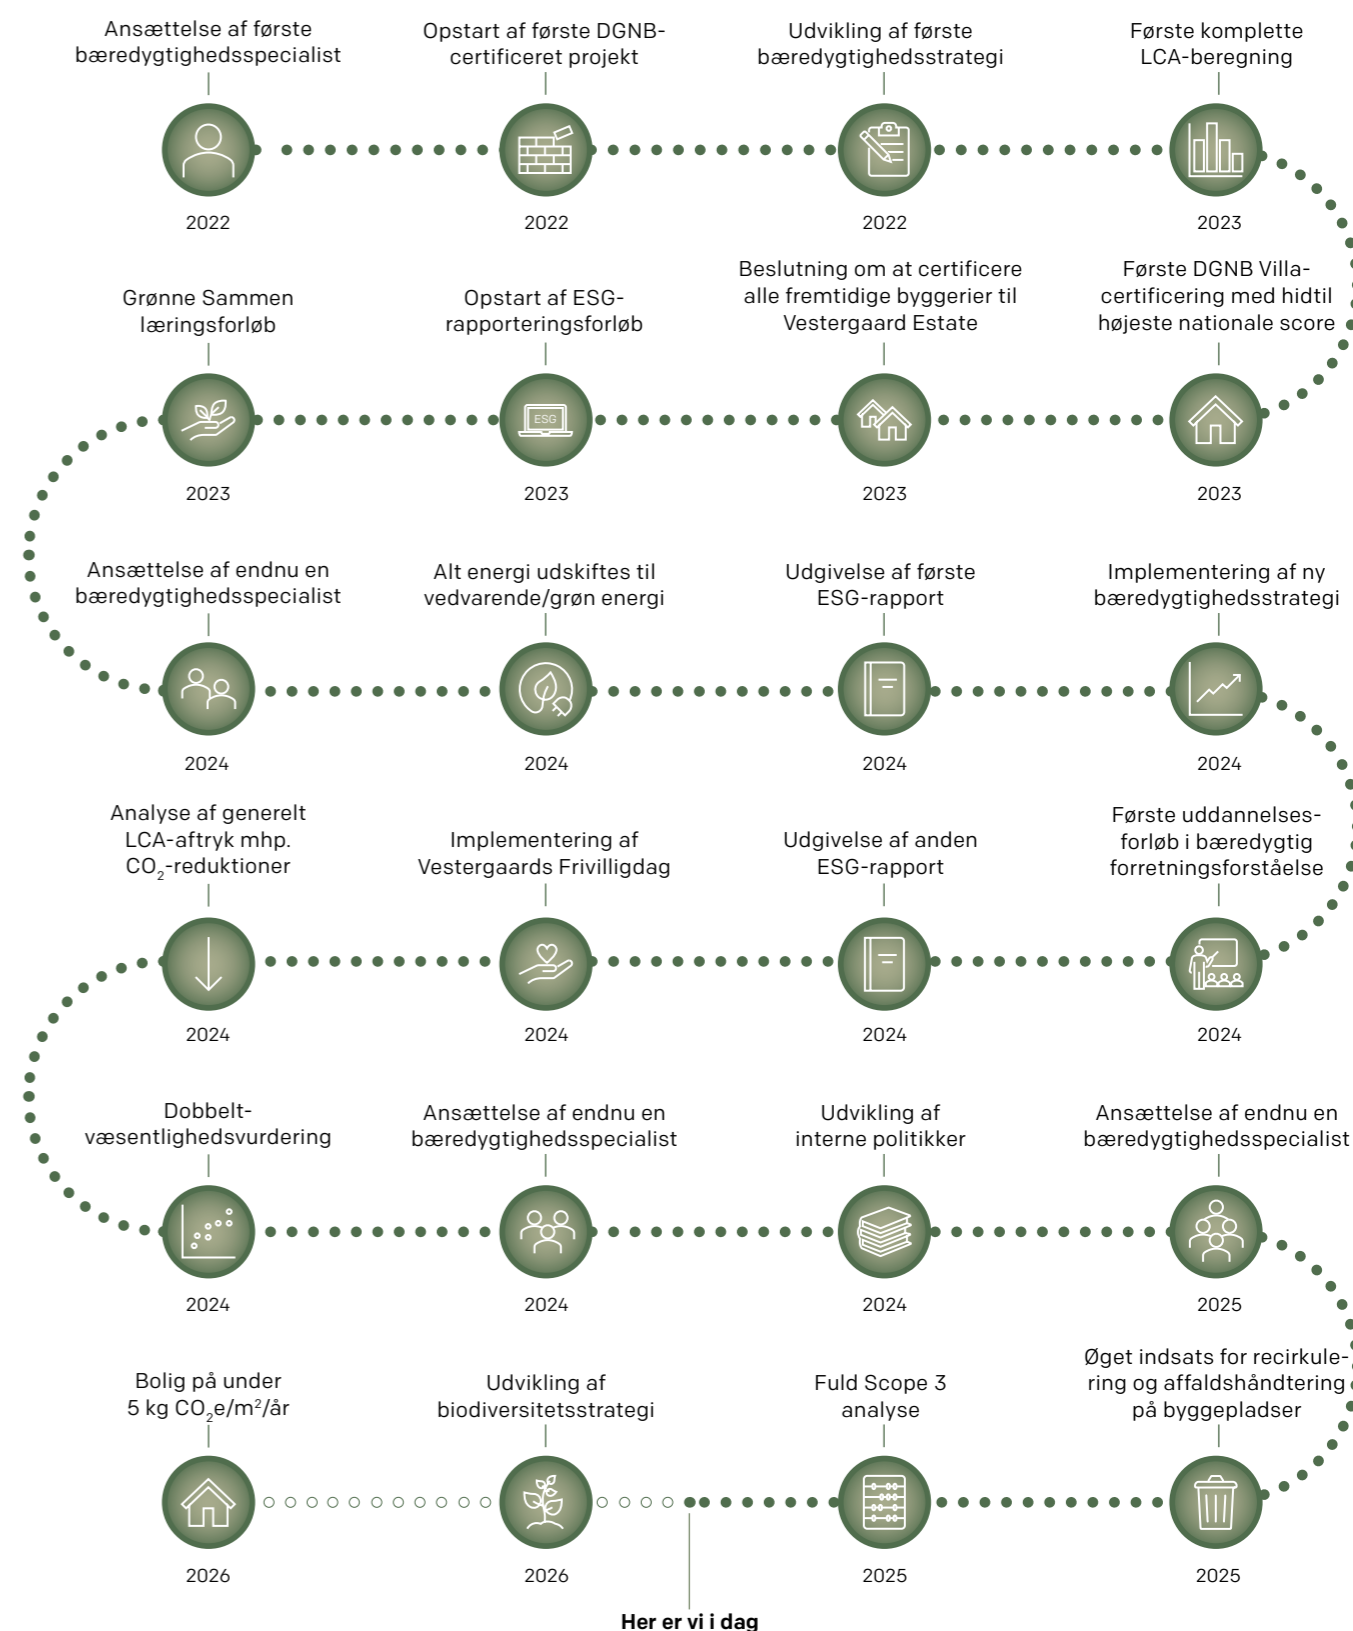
Ansættelse af første bæredygtighedsspecialist
2022

Opstart af første DGNB-certificeret projekt
2022

Udvikling af første bæredygtighedsstrategi
2022

Første komplette LCA-beregning
2023

Første DGNB Villa-certificering med hidtil højeste nationale score
2023

Beslutning om at certificere alle fremtidige byggerier til Vestergaard Estate
2023

Opstart af ESG-rapporteringsforløb
ESG
2023

Grønne Sammen læringsforløb
2023

Ansættelse af endnu en bæredygtighedsspecialist
2024

Alt energi udskiftes til vedvarende/grøn energi
2024

Udgivelse af første ESG-rapport
2024

Implementering af ny bæredygtighedsstrategi
2024

Første uddannelsesforløb i bæredygtig forretningsforståelse
2024

Udgivelse af anden ESG-rapport
2024

Implementering af Vestergaards Frivilligdag
2024

Analyse af generelt LCA-aftryk mhp. $CO_2$-reduktioner
2024

Dobbelt-væsentlighedsvurdering
2024

Ansættelse af endnu en bæredygtighedsspecialist
2024

Udvikling af interne politikker
2024

Ansættelse af endnu en bæredygtighedsspecialist
2025

Øget indsats for recirkulering og affaldshåndtering på byggepladser
2025

Fuld Scope 3 analyse
2025

Udvikling af biodiversitetsstrategi
2026

Bolig på under 5 kg $CO_2e/m^2$/år
2026

Her er vi i dag